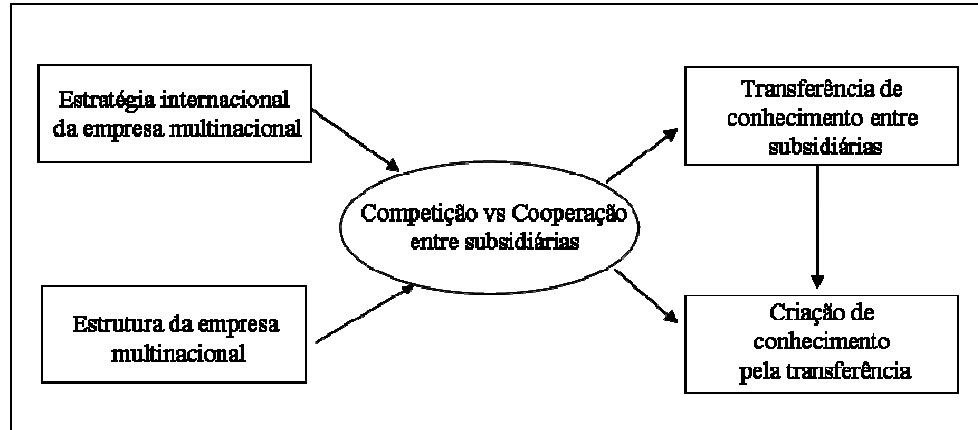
Estratégia internacional da empresa multinacional

Estrutura da empresa multinacional

Competição vs Cooperação entre subsidiárias

Transferência de conhecimento entre subsidiárias

Criação de conhecimento pela transferência